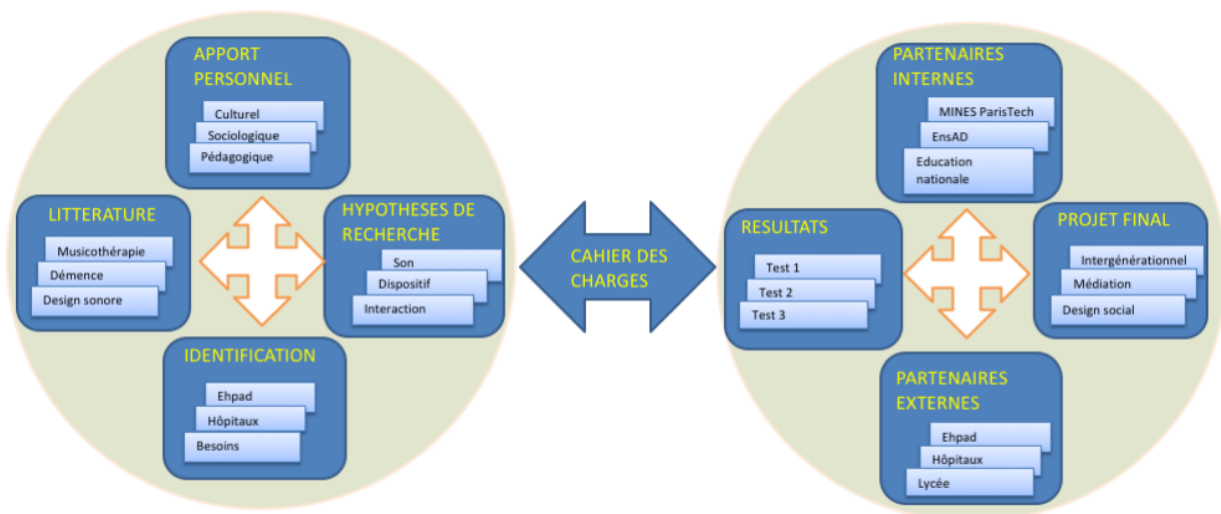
APPORT PERSONNEL

Culturel

Sociologique

Pédagogique

LITTERATURE

Musicothérapie

Démence

Design sonore

HYPOTHESES DE RECHERCHE

Son

Dispositif

Interaction

IDENTIFICATION

Ehpad

Hôpitaux

Besoins

CAHIER DES CHARGES

PARTENAIRES INTERNES

MINES ParisTech

EnsAD

Education nationale

RESULTATS

Test 1

Test 2

Test 3

PROJET FINAL

Intergénérationnel

Médiation

Design social

PARTENAIRES EXTERNES

Ehpad

Hôpitaux

Lycée